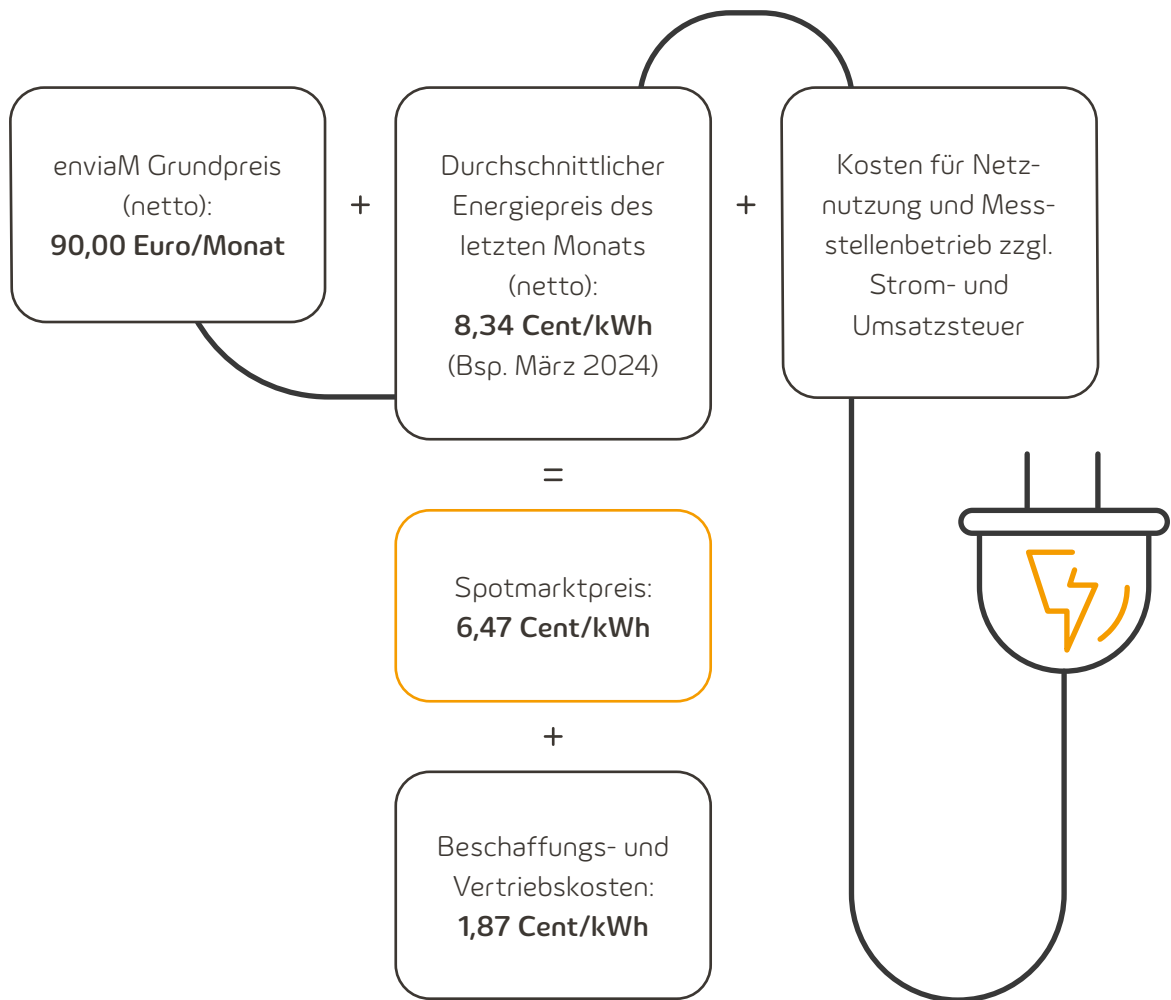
enviaM Grundpreis (netto):
**90,00 Euro/Monat**

+

Durchschnittlicher Energiepreis des letzten Monats (netto):
**8,34 Cent/kWh**
(Bsp. März 2024)

+

Kosten für Netznutzung und Messstellenbetrieb zzgl. Strom- und Umsatzsteuer

=

Spotmarktpreis:
**6,47 Cent/kWh**

+

Beschaffungs- und Vertriebskosten:
**1,87 Cent/kWh**